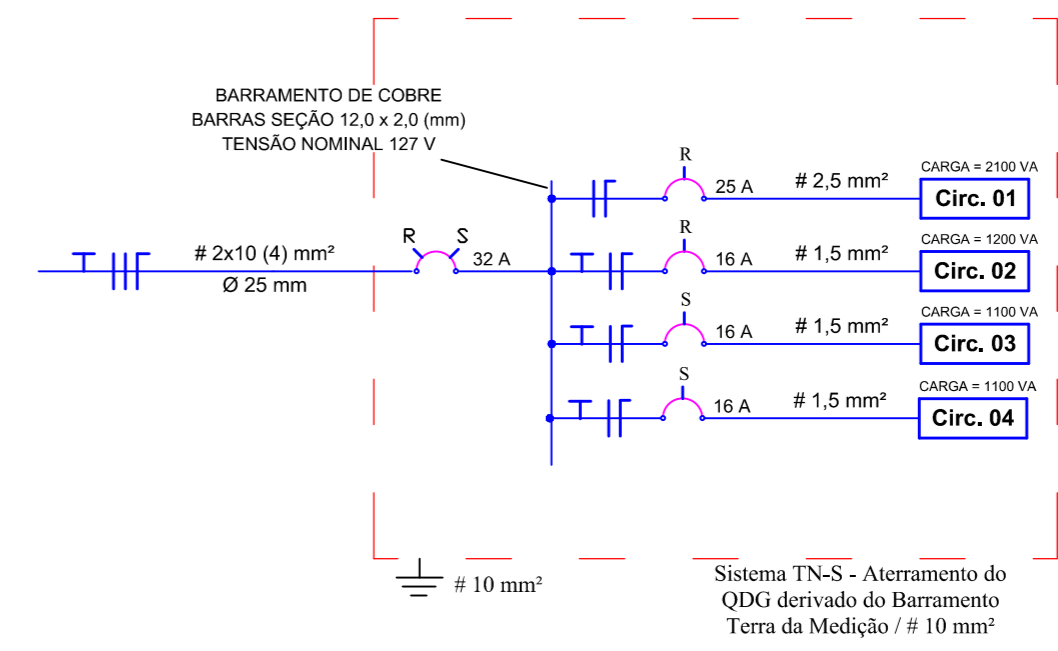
BARRAMENTO DE COBRE
BARRAS SEÇÃO 12,0 x 2,0 (mm)
TENSÃO NOMINAL 127 V

R
25 A
# 2,5 mm²
CARGA = 2100 VA
Circ. 01

# 2x10 (4) mm²
Ø 25 mm
R S
32 A

R
16 A
# 1,5 mm²
CARGA = 1200 VA
Circ. 02

S
16 A
# 1,5 mm²
CARGA = 1100 VA
Circ. 03

S
16 A
# 1,5 mm²
CARGA = 1100 VA
Circ. 04

# 10 mm²

Sistema TN-S - Aterramento do QDG derivado do Barramento Terra da Medição / # 10 mm²